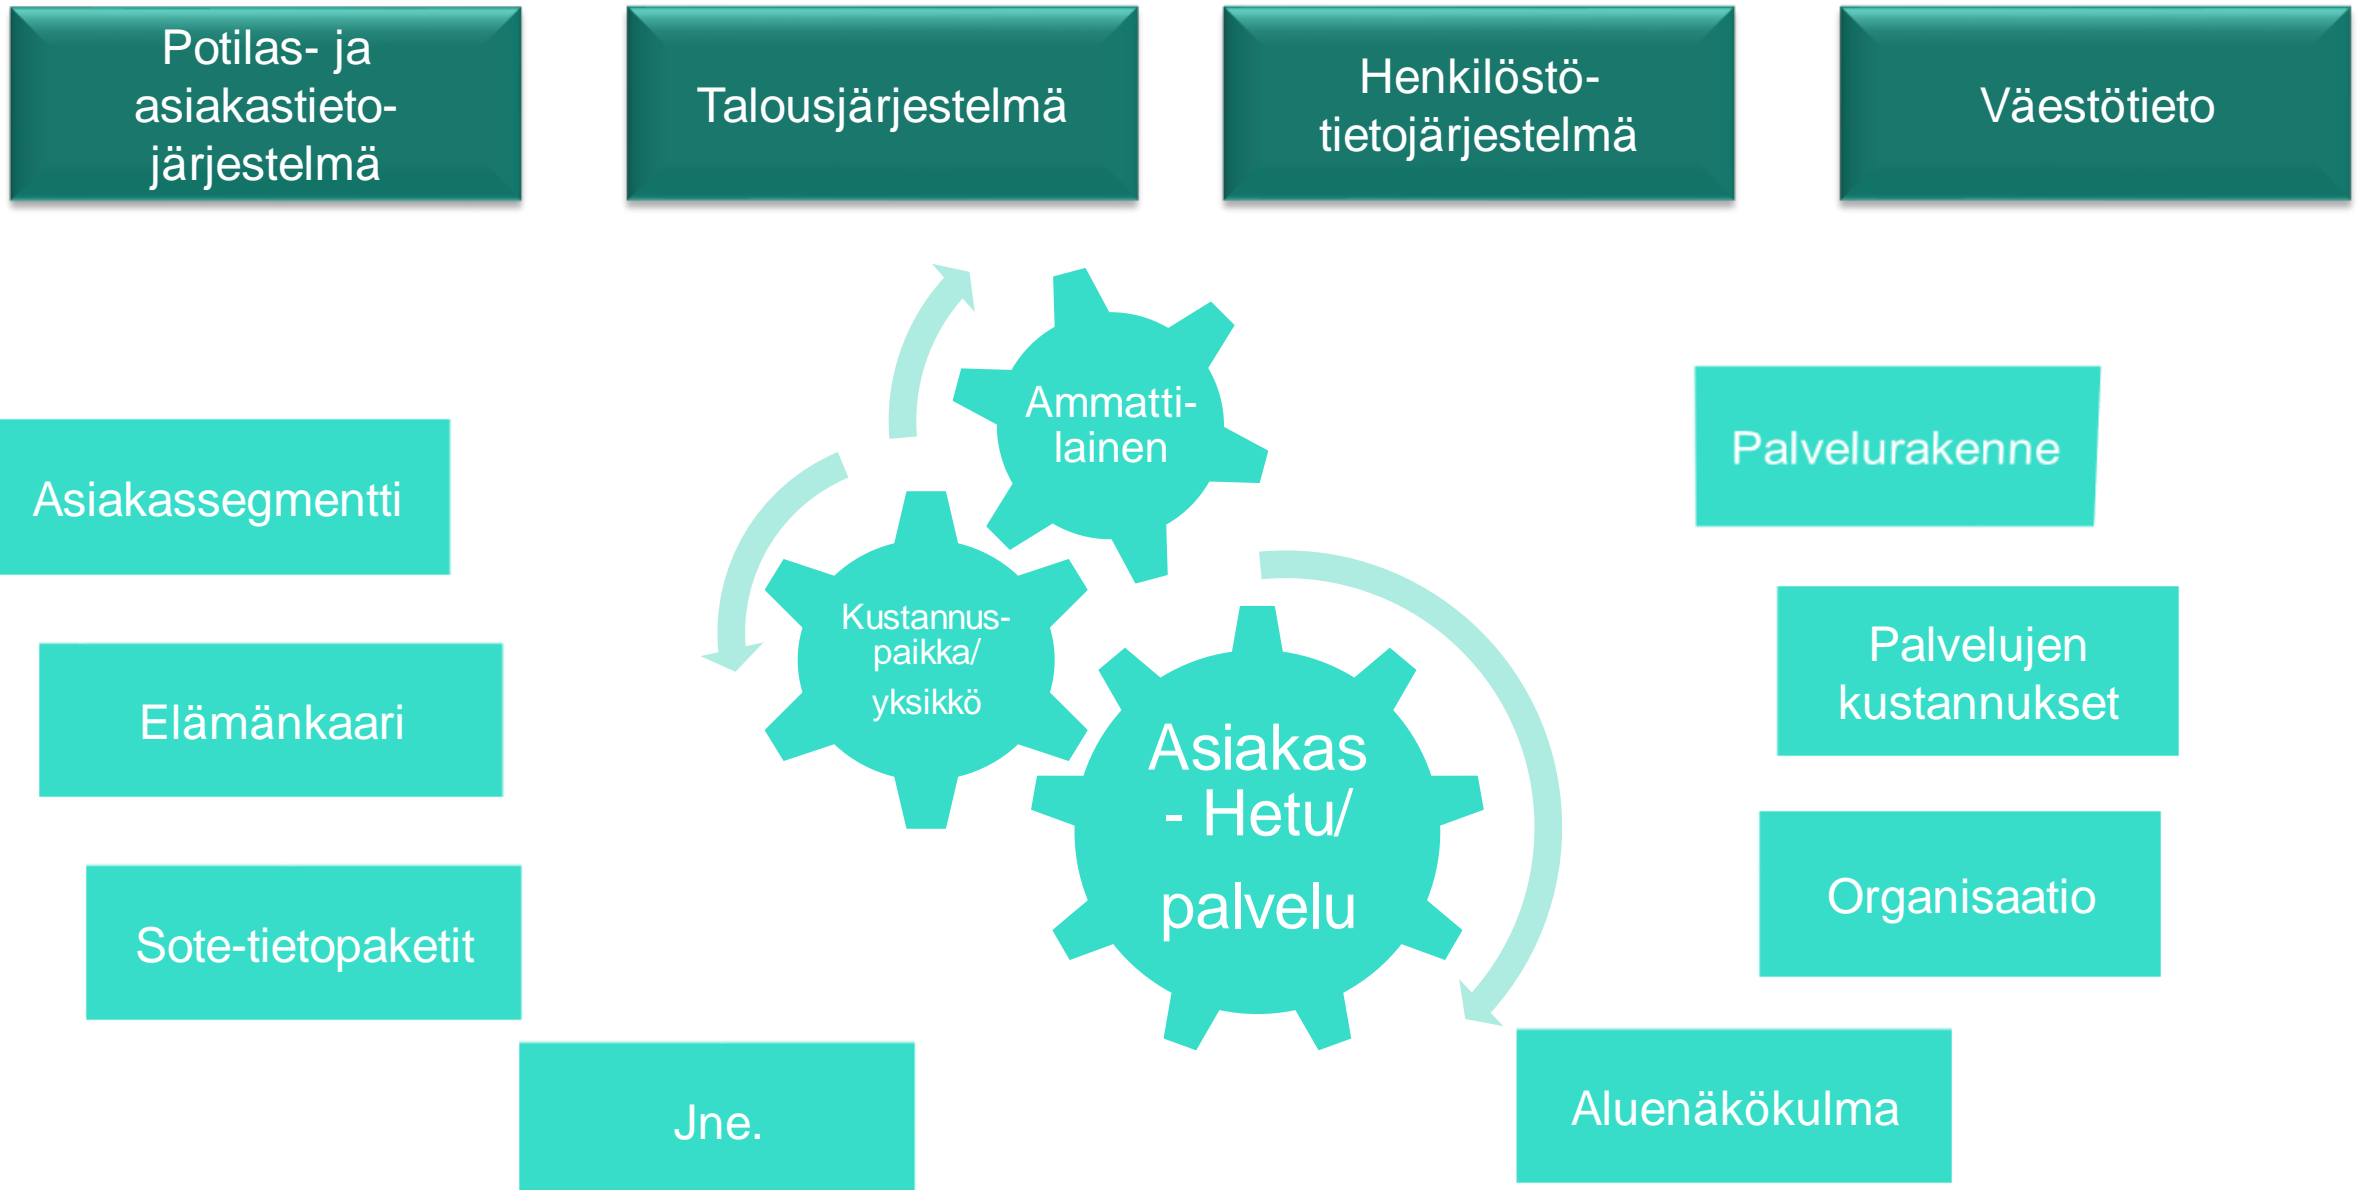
Potilas- ja asiakastieto-järjestelmä

Talousjärjestelmä

Henkilöstö-tietojärjestelmä

Väestötieto

Ammatti-lainen

Kustannus-paikka/ yksikkö

Asiakas - Hetu/ palvelu

Asiakassegmentti

Elämänkaari

Sote-tietopaketit

Jne.

Palvelurakenne

Palvelujen kustannukset

Organisaatio

Aluenäkökulma